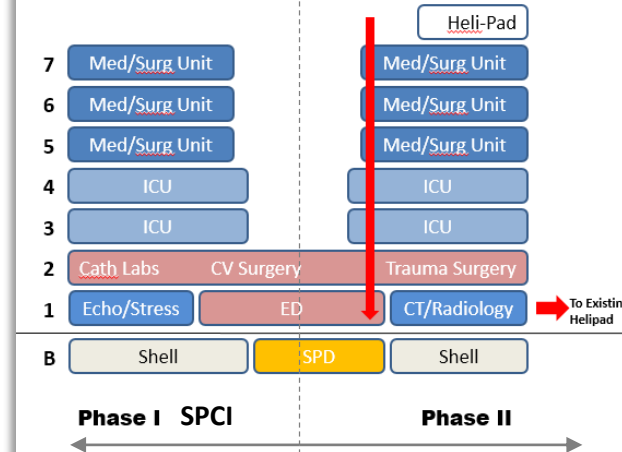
Heli-Pad

7 Med/Surg Unit Med/Surg Unit

6 Med/Surg Unit Med/Surg Unit

5 Med/Surg Unit Med/Surg Unit

4 ICU ICU

3 ICU ICU

2 Cath Labs CV Surgery Trauma Surgery

1 Echo/Stress ED CT/Radiology To Existin Helipad

B Shell SPD Shell

Phase I SPCI Phase II